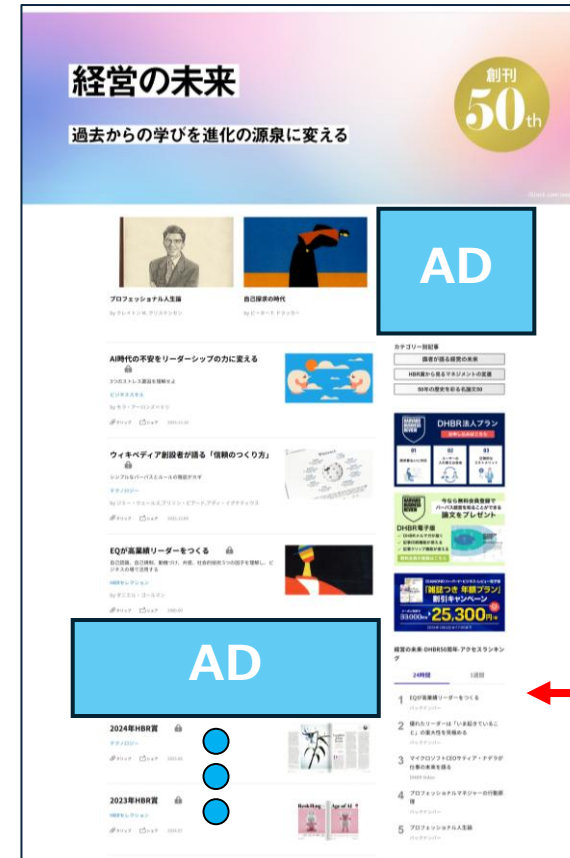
経営の未来

過去からの学びを進化の源泉に変える

創刊 50th

AD

プロフェッショナル人生論

By クレイトン M. クリステンセン

自己探求の時代

By ピーター F. ドラッカー

カテゴリー別記事

識者が語る経営の未来

HBR誌から見るマネジメントの変遷

50年の歴史を彩る名論文50

AI時代の不安をリーダーシップの力に変える

3つのストレス要因を理解せよ

ビジネスモデル

By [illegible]

ウィキペディア創設者が語る「信頼のつくり方」

シンプルなルールとルールの複雑さが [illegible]

テクノロジー

By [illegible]

DHBR法人プラン

DHBR電子版

EQが高業績リーダーをつくる

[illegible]

HBRセレクション

By ダニエル・ゴールマン

「雑誌つき 年額プラン」割引キャンペーン

25,300円

AD

経営の未来-DHBR50周年-アクセスランキング

24時間

1週間

1 EQが高業績リーダーをつくる

2 優れたリーダーは「いま起きていること」の重大性を理解する

3 マイクロソフトCEOサティア・ナデラが仕事の未来を語る

4 プロフェッショナルマネジャーの行動原理

5 プロフェッショナル人生論

2024年HBR賞

テクノロジー

2023年HBR賞

HBRセレクション